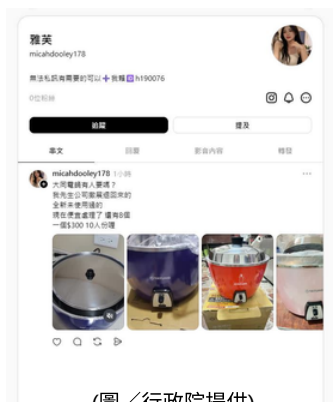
雅芙
micahdooley178

無法私訊有需要的可以 ➕ 我賴 🆔 h190076

0位粉絲

追蹤
提及

串文
回覆
影音內容
轉發

micahdooley178 · 8小時
大同電鍋有人要嗎？
我先生公司歡展送回來的
全新未使用過的
現在便宜處理了 還有8個
一個$300 10人份喔

(圖／行政院提供)